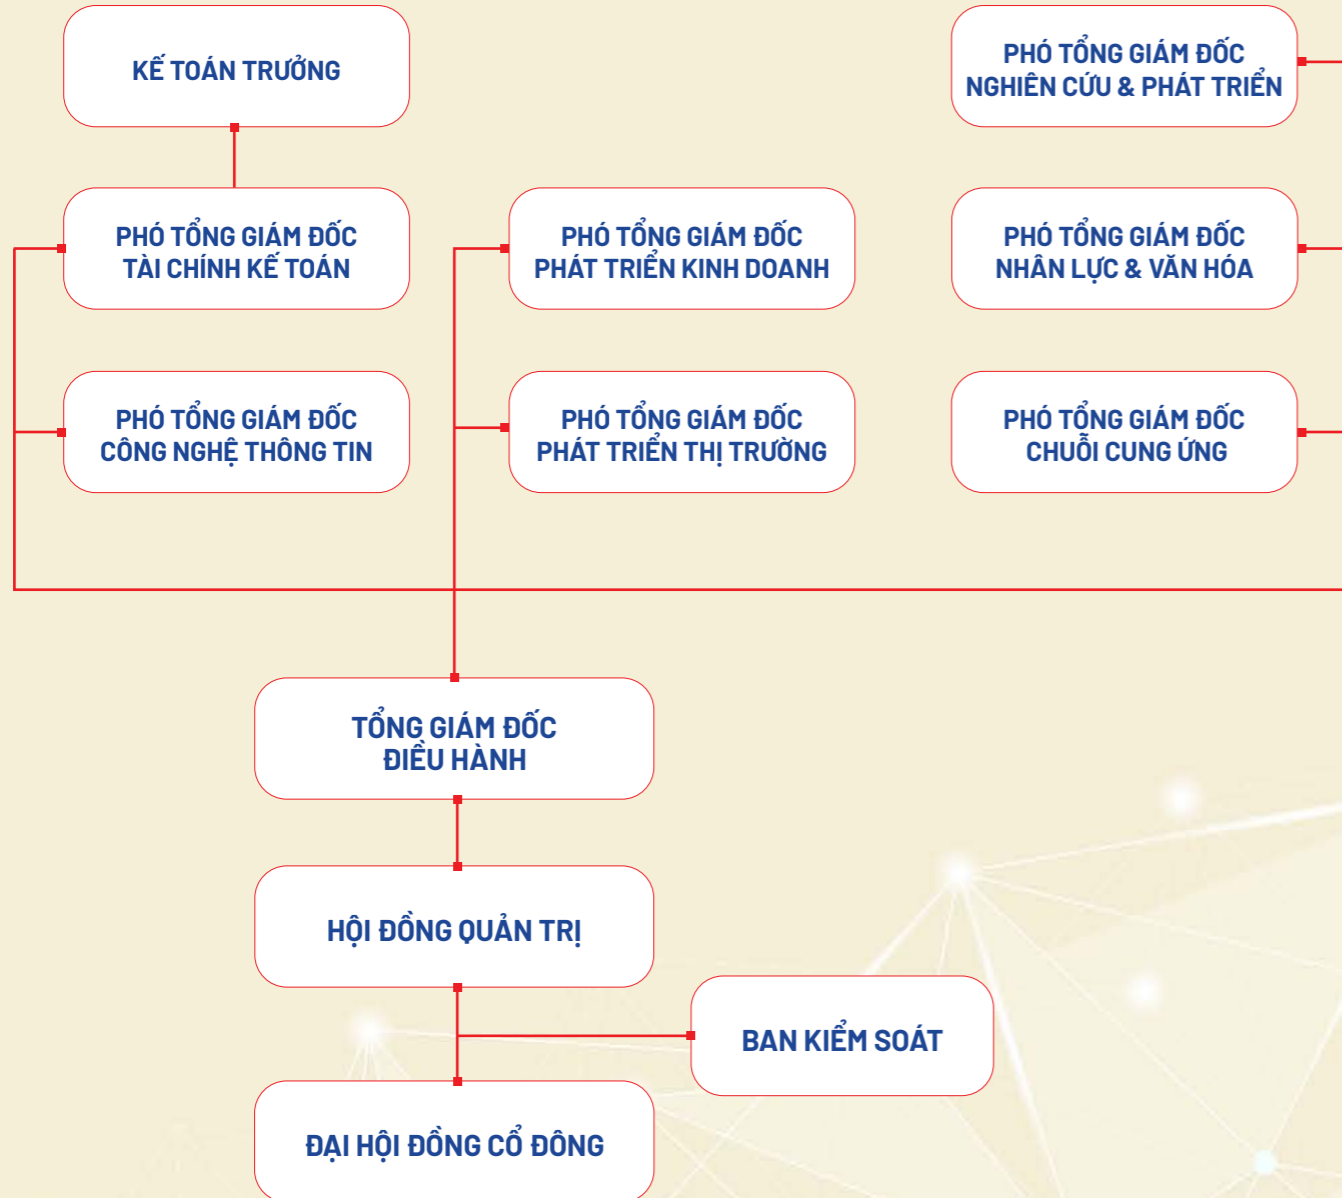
KẾ TOÁN TRƯỞNG

PHÓ TỔNG GIÁM ĐỐC NGHIÊN CỨU & PHÁT TRIỂN

PHÓ TỔNG GIÁM ĐỐC TÀI CHÍNH KẾ TOÁN

PHÓ TỔNG GIÁM ĐỐC PHÁT TRIỂN KINH DOANH

PHÓ TỔNG GIÁM ĐỐC NHÂN LỰC & VĂN HÓA

PHÓ TỔNG GIÁM ĐỐC CÔNG NGHỆ THÔNG TIN

PHÓ TỔNG GIÁM ĐỐC PHÁT TRIỂN THỊ TRƯỜNG

PHÓ TỔNG GIÁM ĐỐC CHUỖI CUNG ỨNG

TỔNG GIÁM ĐỐC ĐIỀU HÀNH

HỘI ĐỒNG QUẢN TRỊ

BAN KIỂM SOÁT

ĐẠI HỘI ĐỒNG CỔ ĐÔNG